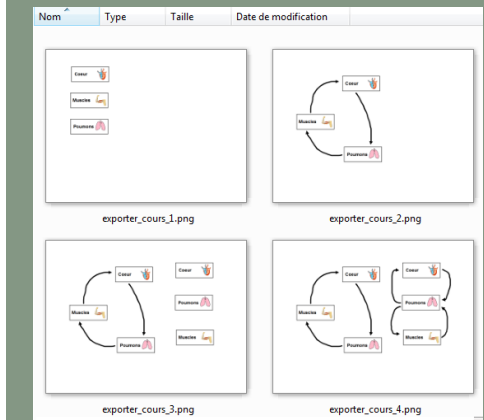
Nom | Type | Taille | Date de modification

Coeur
Muscles
Poumons

exporter_cours_1.png

Coeur
Muscles
Poumons

exporter_cours_2.png

Coeur
Muscles
Poumons
Coeur
Poumons
Muscles

exporter_cours_3.png

Coeur
Muscles
Poumons
Coeur
Poumons
Muscles

exporter_cours_4.png